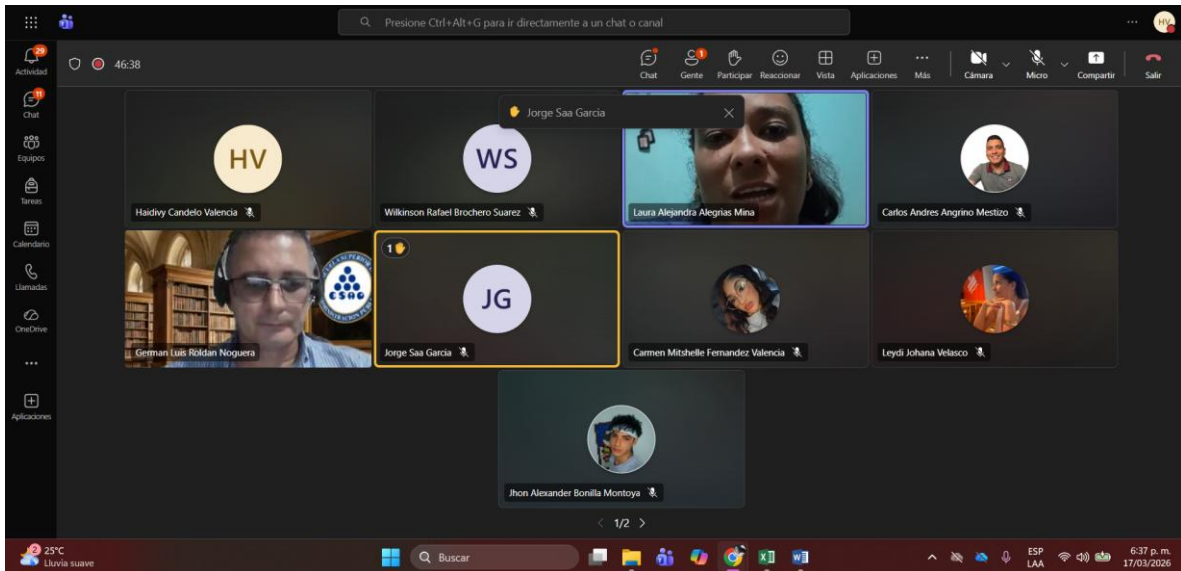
Presione Ctrl+Alt+G para ir directamente a un chat o canal

HV

29
Actividad

11
Chat

Equipos

Tareas

Calendario

Llamadas

OneDrive

...

Aplicaciones

46:38

Chat

1
Gente

Participar

Reaccionar

Vista

Aplicaciones

Más

Cámara

Micro

Compartir

Salir

Jorge Saa Garcia

HV
Haidivy Candelo Valencia

WS
Wilkinson Rafael Brochero Suarez

Laura Alejandra Alegrias Mina

Carlos Andres Angrino Mestizo

ESAG

German Luis Roldan Noguera

1
JG
Jorge Saa Garcia

Carmen Mitshelle Fernandez Valencia

Leydi Johana Velasco

Jhon Alexander Bonilla Montoya

1/2

2
25°C
Lluvia suave

Buscar

ESP
LAA

6:37 p. m.
17/03/2026